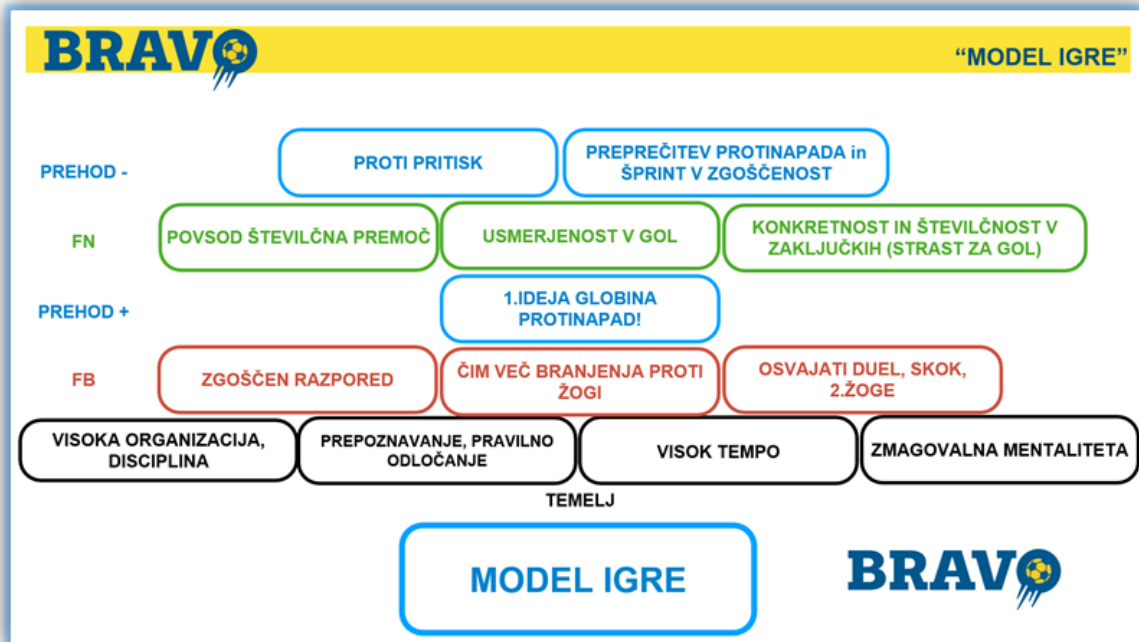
BRAVO

"MODEL IGRE"

PREHOD -

PROTI PRITISK

PREPREČITEV PROTINAPADA in ŠPRINT V ZGOŠČENOST

FN

POVSOD ŠTEVILČNA PREMOČ

USMERJENOST V GOL

KONKRETNOST IN ŠTEVILČNOST V ZAKLJUČKIH (STRAST ZA GOL)

PREHOD +

1.IDEJA GLOBINA PROTINAPAD!

FB

ZGOŠČEN RAZPORED

ČIM VEČ BRANJENJA PROTI ŽOGI

OSVAJATI DUEL, SKOK, 2.ŽOGE

VISOKA ORGANIZACIJA, DISCIPLINA

PREPOZNAVANJE, PRAVILNO ODLOČANJE

VISOK TEMPO

ZMAGOVALNA MENTALITETA

TEMELJ

MODEL IGRE

BRAVO